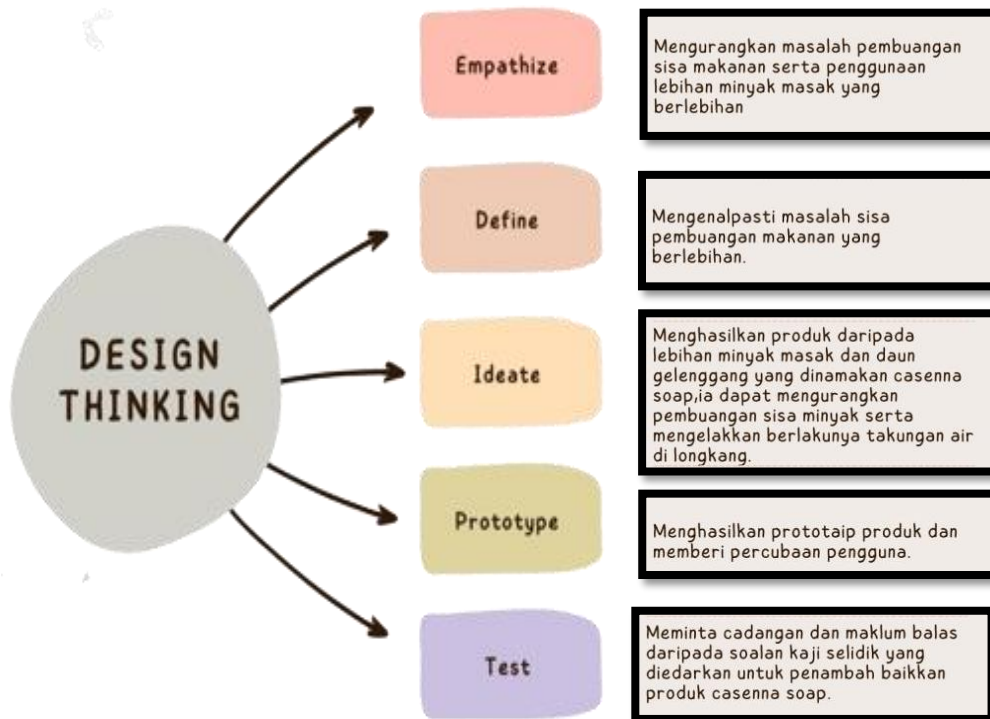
DESIGN THINKING

Empathize

Mengurangkan masalah pembuangan sisa makanan serta penggunaan lebihan minyak masak yang berlebihan

Define

Mengenalpasti masalah sisa pembuangan makanan yang berlebihan.

Ideate

Menghasilkan produk daripada lebihan minyak masak dan daun gelenggang yang dinamakan casenna soap,ia dapat mengurangkan pembuangan sisa minyak serta mengelakkan berlakunya takungan air di longkang.

Prototype

Menghasilkan prototaip produk dan memberi percubaan pengguna.

Test

Meminta cadangan dan maklum balas daripada soalan kaji selidik yang diedarkan untuk penambah baikkan produk casenna soap.